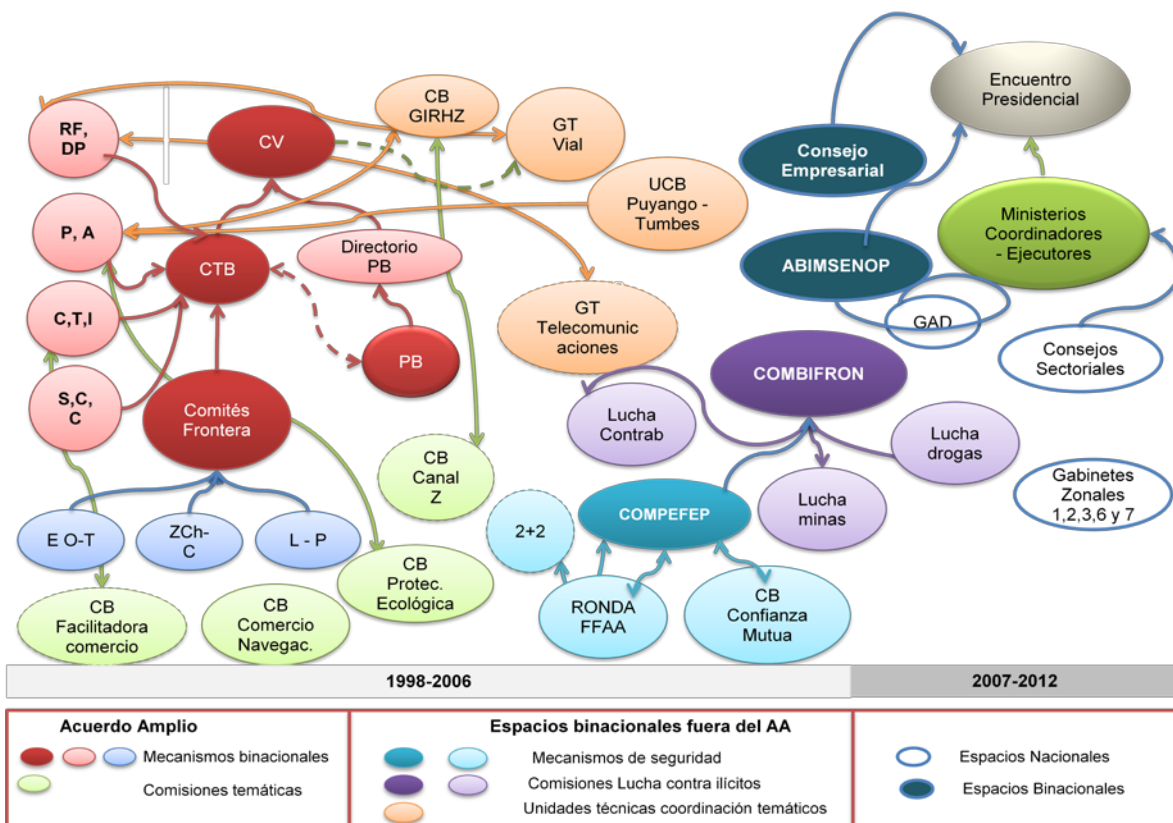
RF, DP
CV
CB GIRHZ
GT Vial
UCB Puyango - Tumbes
P, A
CTB
Directorio PB
C,T,I
PB
GT Telecomunicaciones
S,C, C
Comités Frontera
CB Canal Z
E O-T
ZCh-C
L - P
CB Facilitadora comercio
CB Comercio Navegac.
CB Protec. Ecológica
Encuentro Presidencial
Consejo Empresarial
ABIMSENOP
Ministerios Coordinadores - Ejecutores
GAD
Consejos Sectoriales
COMBIFRON
Lucha Contrab
Lucha drogas
Lucha minas
Gabinetes Zonales 1,2,3,6 y 7
2+2
COMPEFEP
RONDA FFAA
CB Confianza Mutua

1998-2006
2007-2012

Acuerdo Amplio
Mecanismos binacionales
Comisiones temáticas
Espacios binacionales fuera del AA
Mecanismos de seguridad
Comisiones Lucha contra ilícitos
Unidades técnicas coordinación temáticos
Espacios Nacionales
Espacios Binacionales